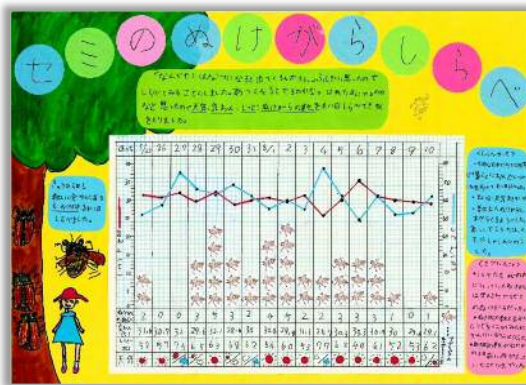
セミのぬけがらしらべ

「なんでもしらべ隊」ではなぜ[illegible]ぬけがらを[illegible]して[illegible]みることにしました。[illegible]

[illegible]

| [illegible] | 7/26 | 27 | 28 | 29 | 30 | 31 | 8/1 | 2 | 3 | 4 | 5 | 6 | 7 | 8 | 9 | 10 |
|---|---|---|---|---|---|---|---|---|---|---|---|---|---|---|---|---|
| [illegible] | 2 | 0 | 0 | 3 | 5 | 3 | 2 | 4 | 2 | 2 | 3 | 2 | 3 | 3 | 1 | 0 | 1 |

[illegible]

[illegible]